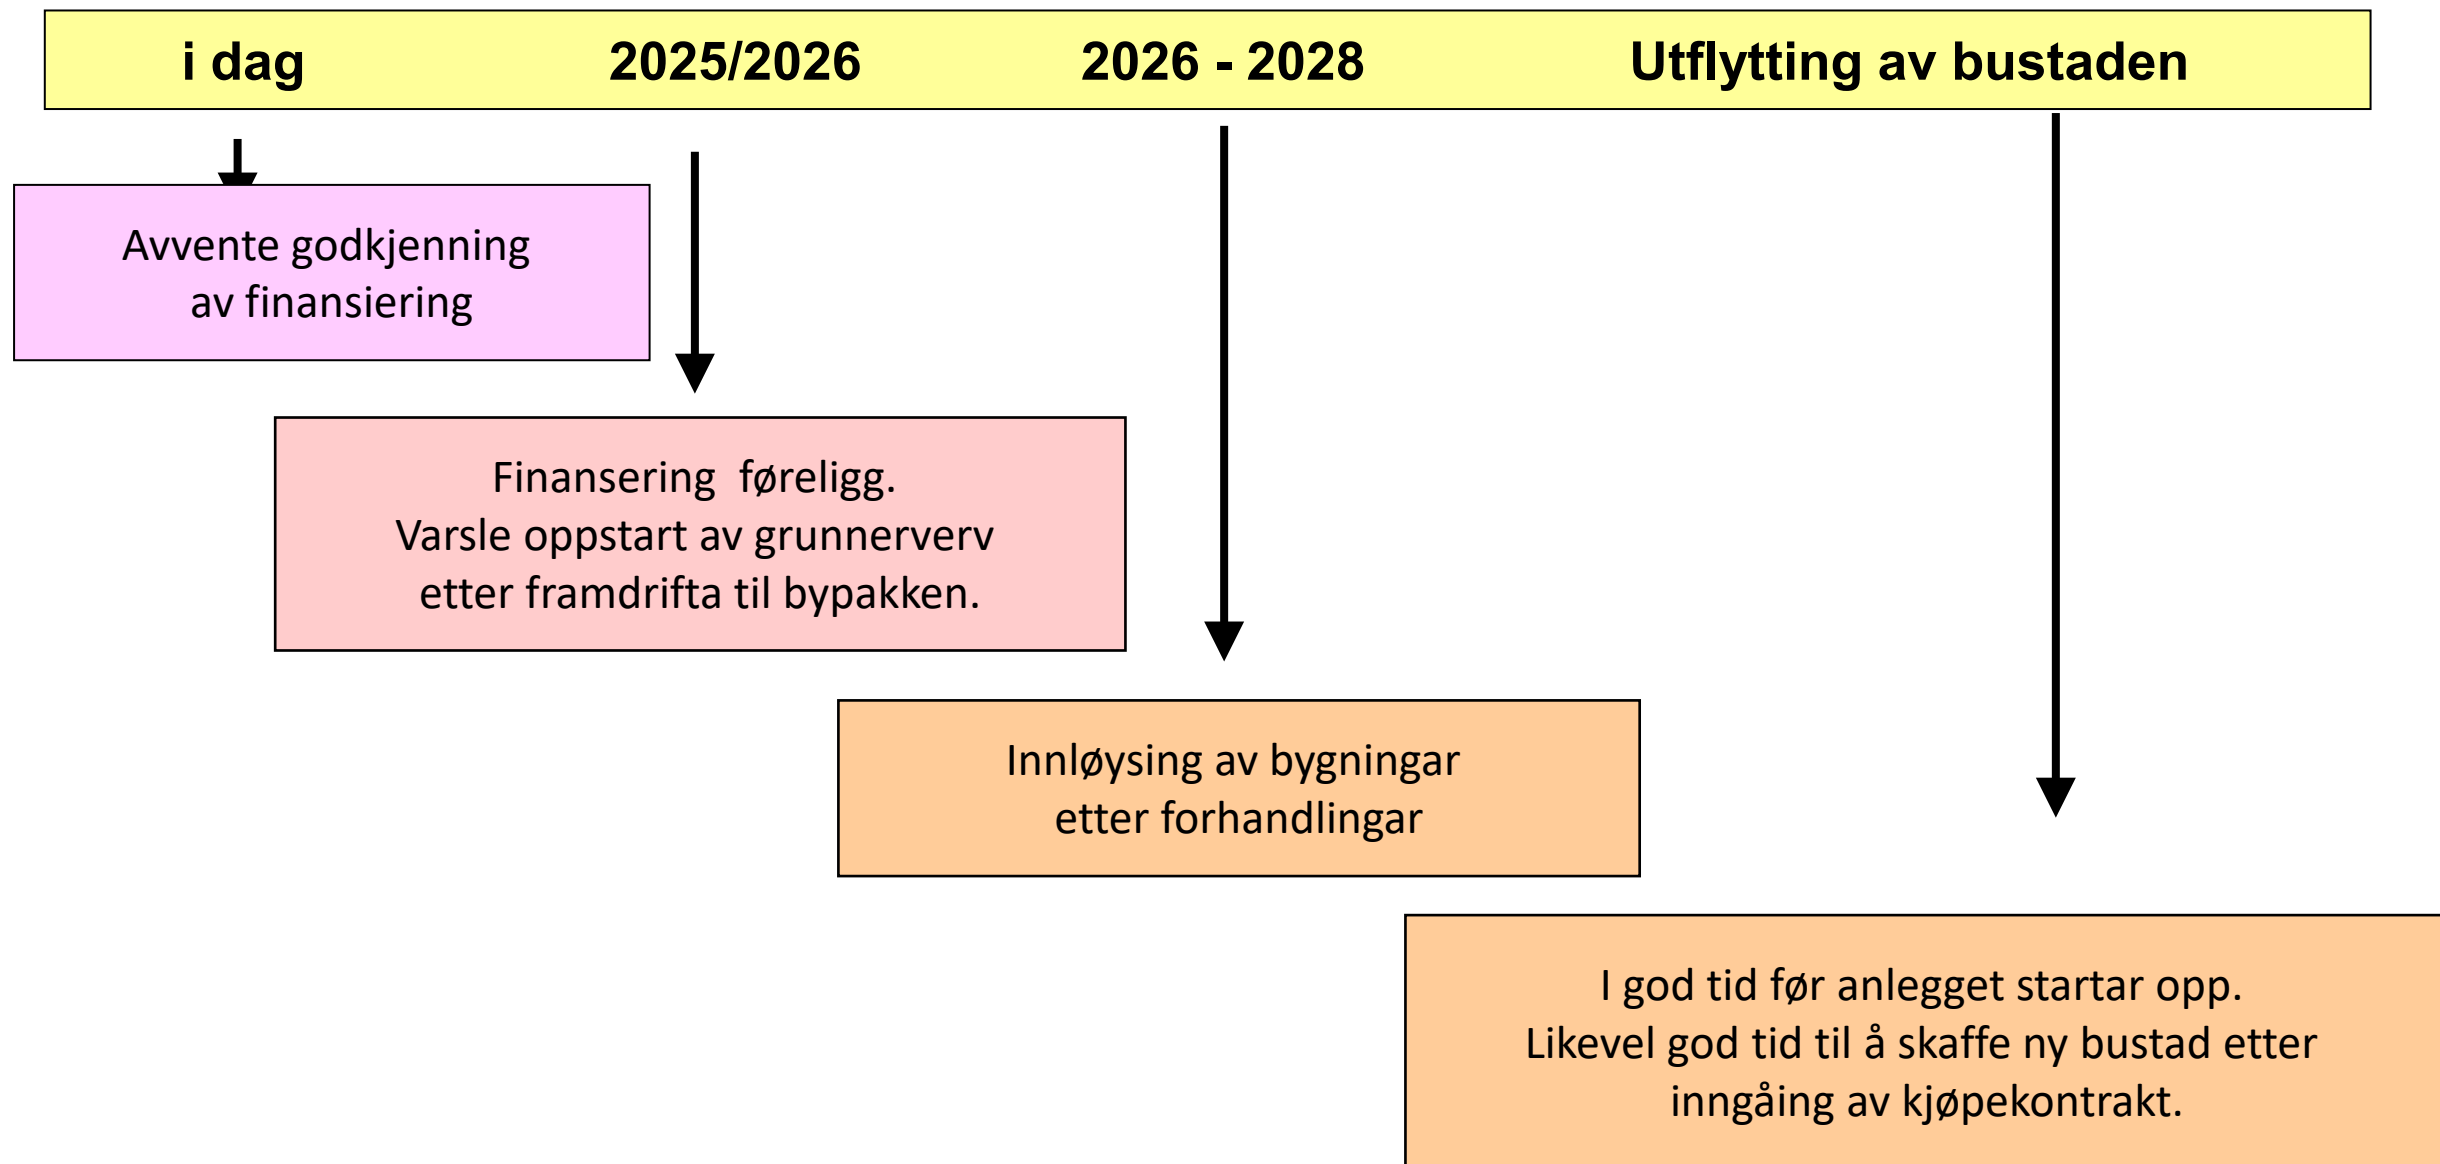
i dag 2025/2026 2026 - 2028 Utflytting av bustaden

Avvente godkjenning av finansiering

Finansering føreligg. Varsle oppstart av grunnerverv etter framdrifta til bypakken.

Innløysing av bygningar etter forhandlingar

I god tid før anlegget startar opp. Likevel god tid til å skaffe ny bustad etter inngåing av kjøpekontrakt.